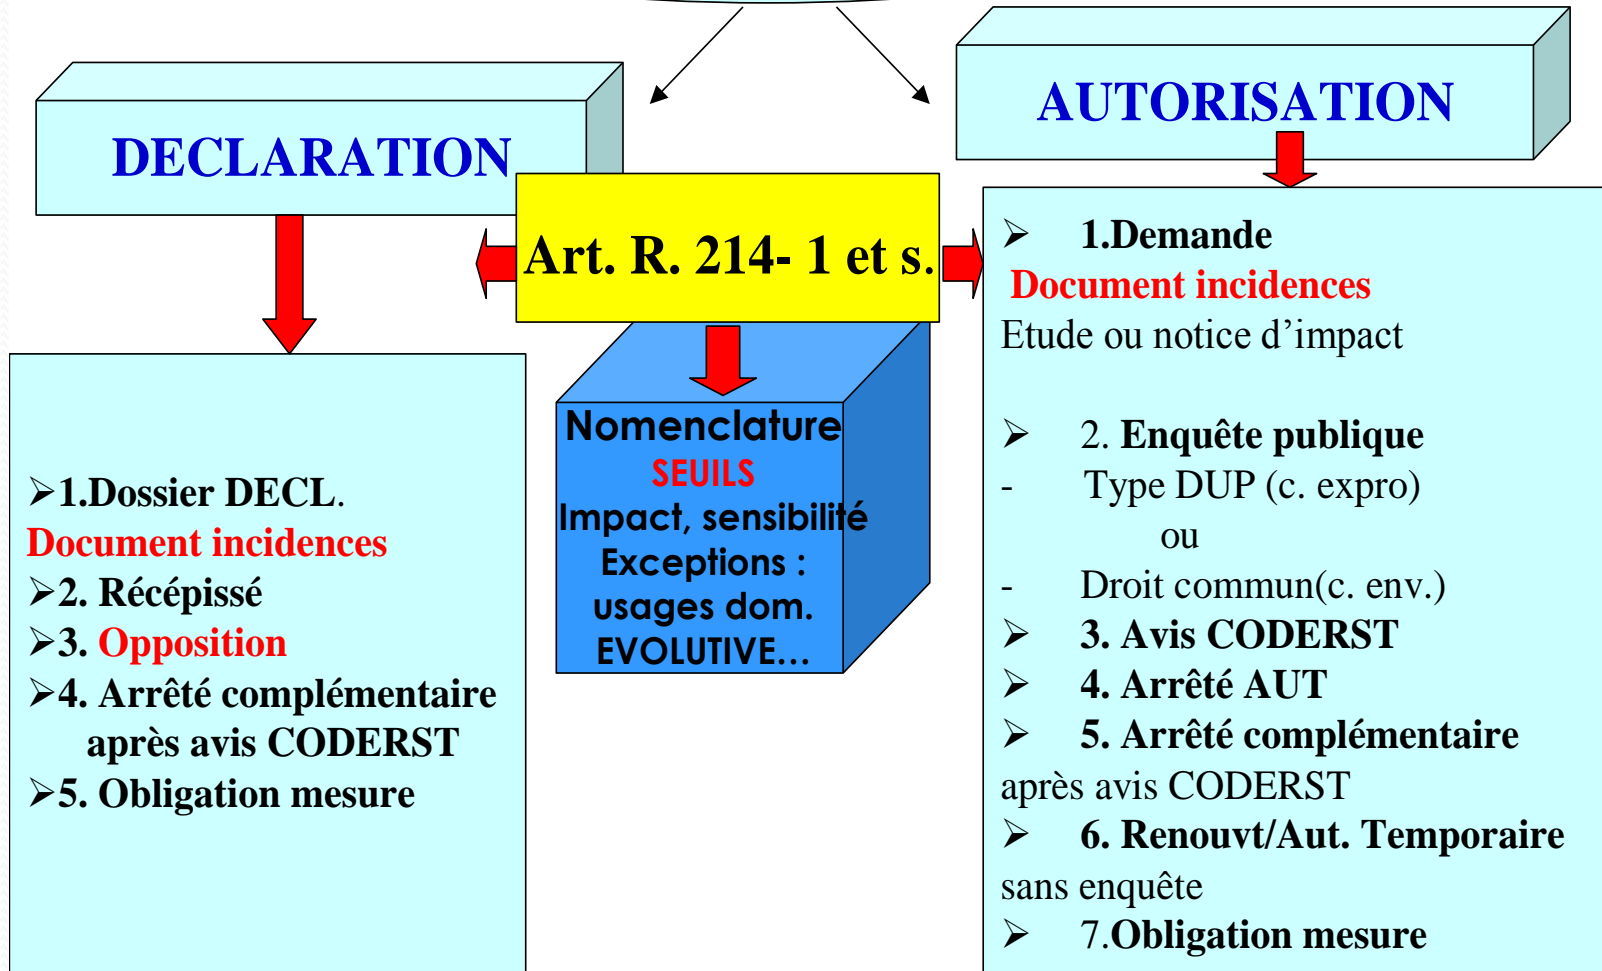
DECLARATION

AUTORISATION

Art. R. 214- 1 et s.

Nomenclature
SEUILS
Impact, sensibilité
Exceptions :
usages dom.
EVOLUTIVE…

➢1.Dossier DECL.
Document incidences
➢2. Récépissé
➢3. Opposition
➢4. Arrêté complémentaire après avis CODERST
➢5. Obligation mesure

➢ 1.Demande
Document incidences
Etude ou notice d'impact

➢ 2. Enquête publique
- Type DUP (c. expro)
ou
- Droit commun(c. env.)
➢ 3. Avis CODERST
➢ 4. Arrêté AUT
➢ 5. Arrêté complémentaire
après avis CODERST
➢ 6. Renouvt/Aut. Temporaire
sans enquête
➢ 7.Obligation mesure